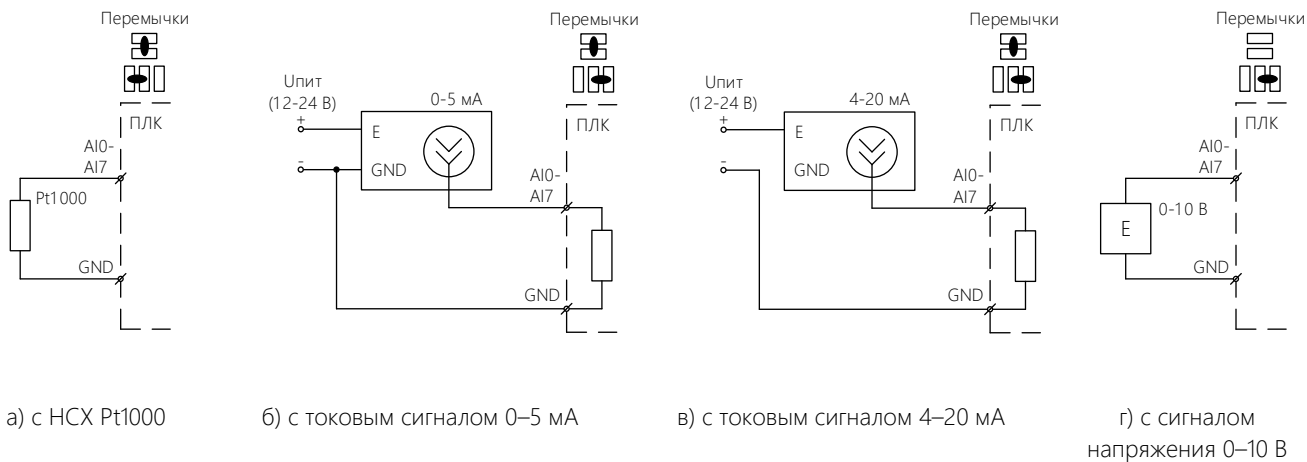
Перемычки

AI0-
AI7

Pt1000

GND

а) с НСХ Pt1000

Перемычки

Uпит
(12-24 В)

+

-

0-5 мА

E

GND

ПЛК

AI0-
AI7

GND

б) с токовым сигналом 0–5 мА

Перемычки

Uпит
(12-24 В)

+

-

4-20 мА

E

GND

ПЛК

AI0-
AI7

GND

в) с токовым сигналом 4–20 мА

Перемычки

ПЛК

AI0-
AI7

E

0-10 В

GND

г) с сигналом напряжения 0–10 В